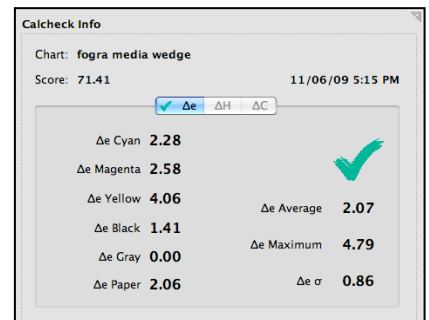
Calcheck Info

Chart: fogra media wedge

Score: 71.41

11/06/09 5:15 PM

Δe ΔH ΔC

Δe Cyan 2.28

Δe Magenta 2.58

Δe Yellow 4.06

Δe Black 1.41

Δe Gray 0.00

Δe Paper 2.06

Δe Average 2.07

Δe Maximum 4.79

Δe σ 0.86